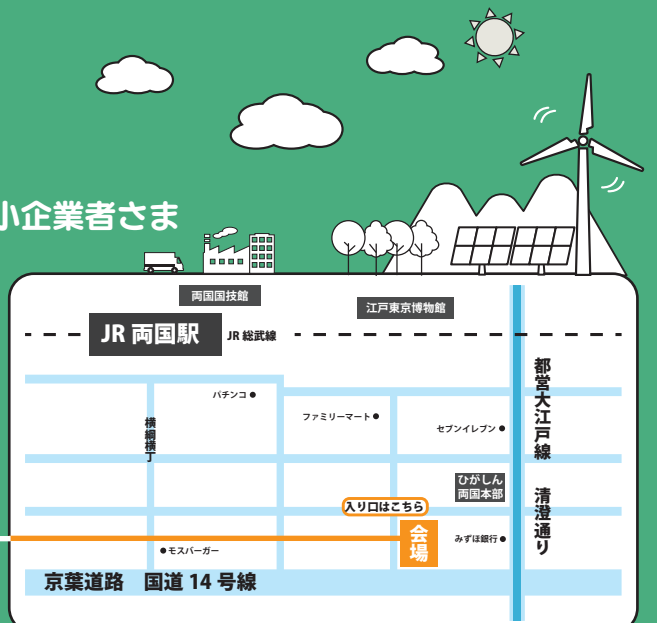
小企業者さま

両国国技館

江戸東京博物館

JR 両国駅

JR 総武線

都営大江戸線

パチンコ

ファミリーマート

セブンイレブン

横網横丁

ひがしん両国本部

清澄通り

入り口はこちら

会場

みずほ銀行

モスバーガー

京葉道路　国道 14 号線